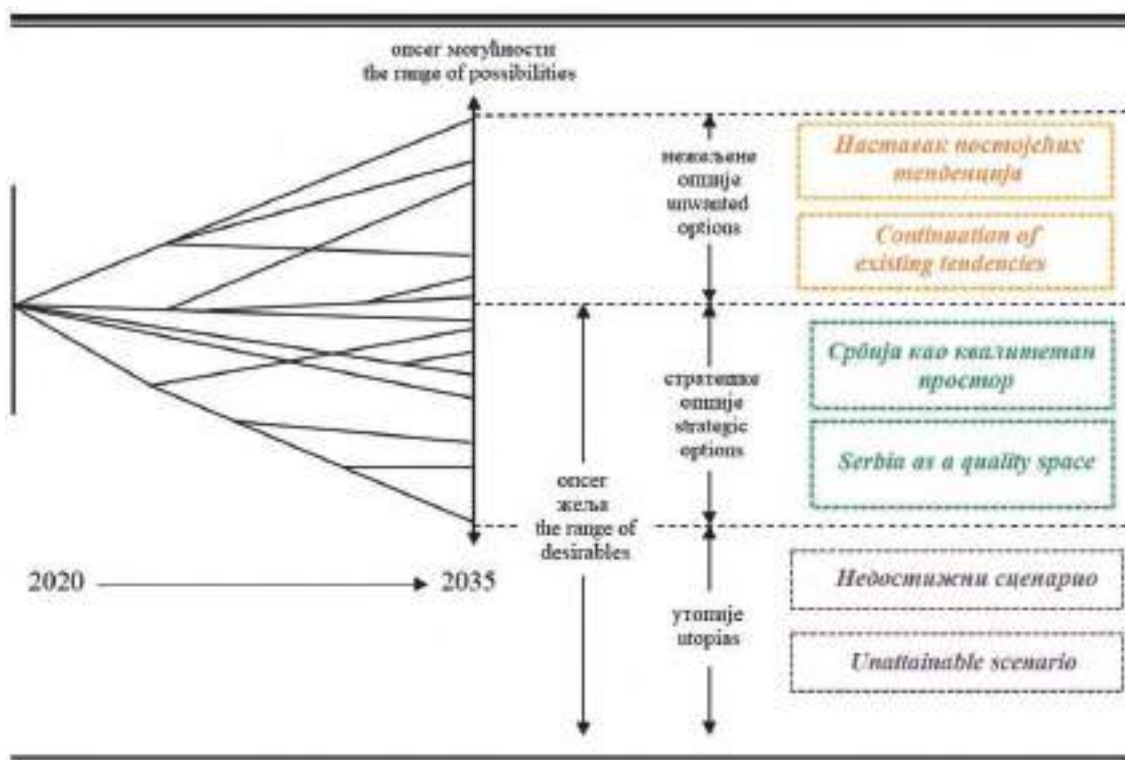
опсег могућности
the range of possibilities

нежељене
опције
unwanted
options

Наставак постојећих тенденција

Continuation of existing tendencies

стратешке
опције
strategic
options

Србија као квалитетан простор

Serbia as a quality space

опсег
жеља
the range of
desirables

2020

2035

утопије
utopias

Недостижни сценарио

Unattainable scenario